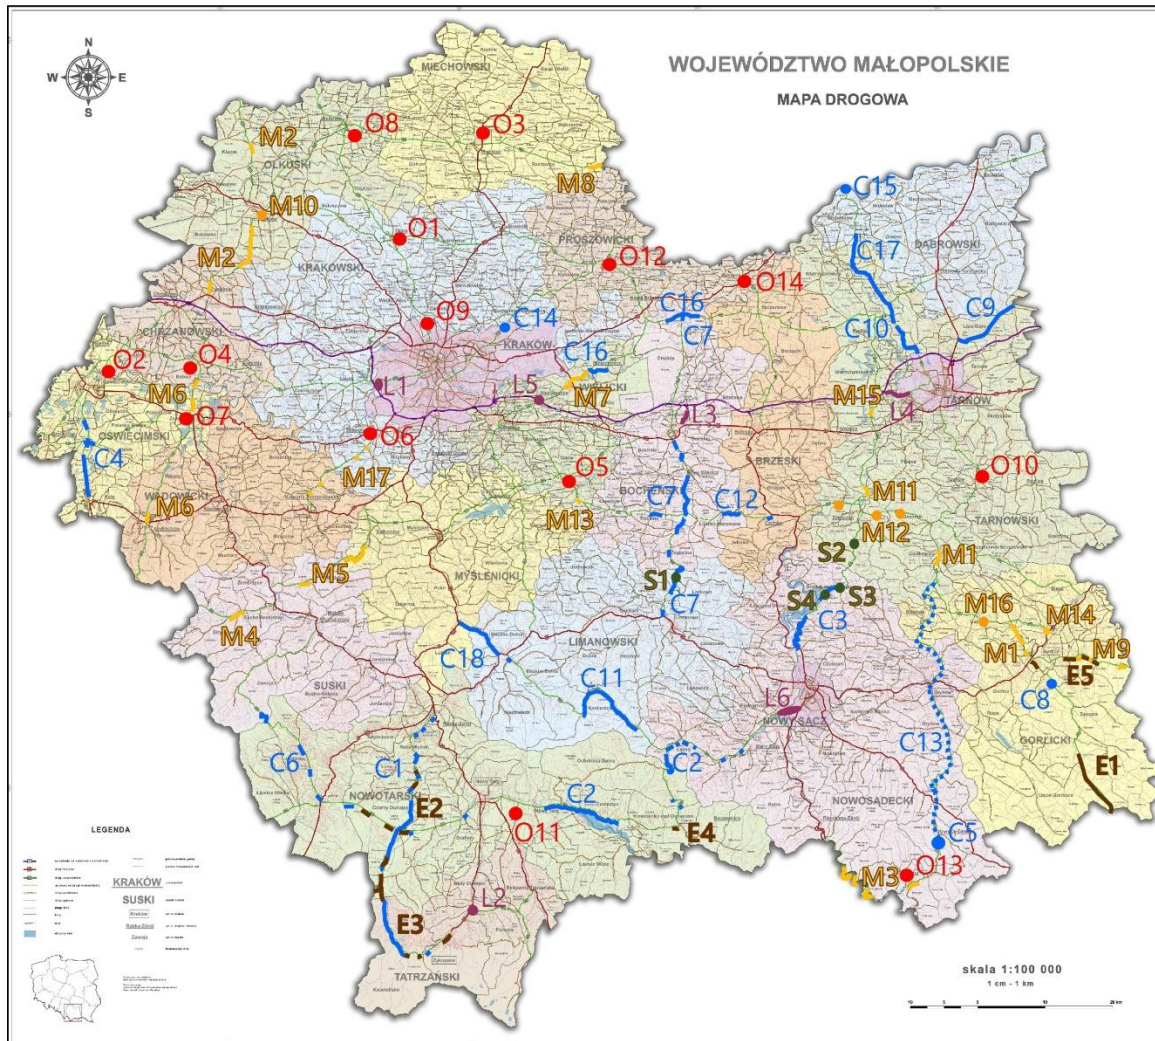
N
W
E
S

WOJEWÓDZTWO MAŁOPOLSKIE
MAPA DROGOWA

MIECHOWSKI
M2
O8
O3
M8
OLKUSKI
M10
O1
PROSZOWICKI
O12
O14
C15
C17
DĄBROWSKI
M2
KRAKOWSKI
C16
C7
C9
C10
CHRZANOWSKI
O9
C14
KRAKÓW
C16
WIELICKI
O2
O4
L1
L5
M7
M15
L4
TARNÓW
M6
O7
L3
OŚWIĘCIMSKI
O6
C4
O5
BRZESKI
O10
M17
BOCHEŃSKI
C7
C12
M11
WADOWICKI
M6
M13
M12
TARNOWSKI
S2
M5
MYŚLENICKI
S1
M1
C7
S4
S3
M16
M14
M4
C3
M9
C18
LIMANOWSKI
M1
E5
C11
L6
C8
NOWY SĄCZ
SUSKI
C6
C1
C2
C13
GORLICKI
E1
NOWOTARSKI
E2
C2
NOWOSĄDECKI
LEGENDA
O11
E4
C5
KRAKÓW
SUSKI
O13
M3
E3
L2
TATRZAŃSKI
skala 1:100 000
1 cm - 1 km